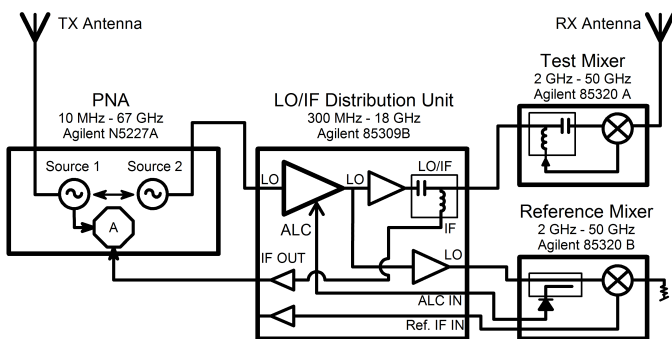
TX Antenna

RX Antenna

PNA
10 MHz - 67 GHz
Agilent N5227A

Source 1

Source 2

A

LO/IF Distribution Unit
300 MHz - 18 GHz
Agilent 85309B

LO

ALC

LO

LO/IF

IF

LO

IF OUT

ALC IN

Ref. IF IN

Test Mixer
2 GHz - 50 GHz
Agilent 85320 A

Reference Mixer
2 GHz - 50 GHz
Agilent 85320 B